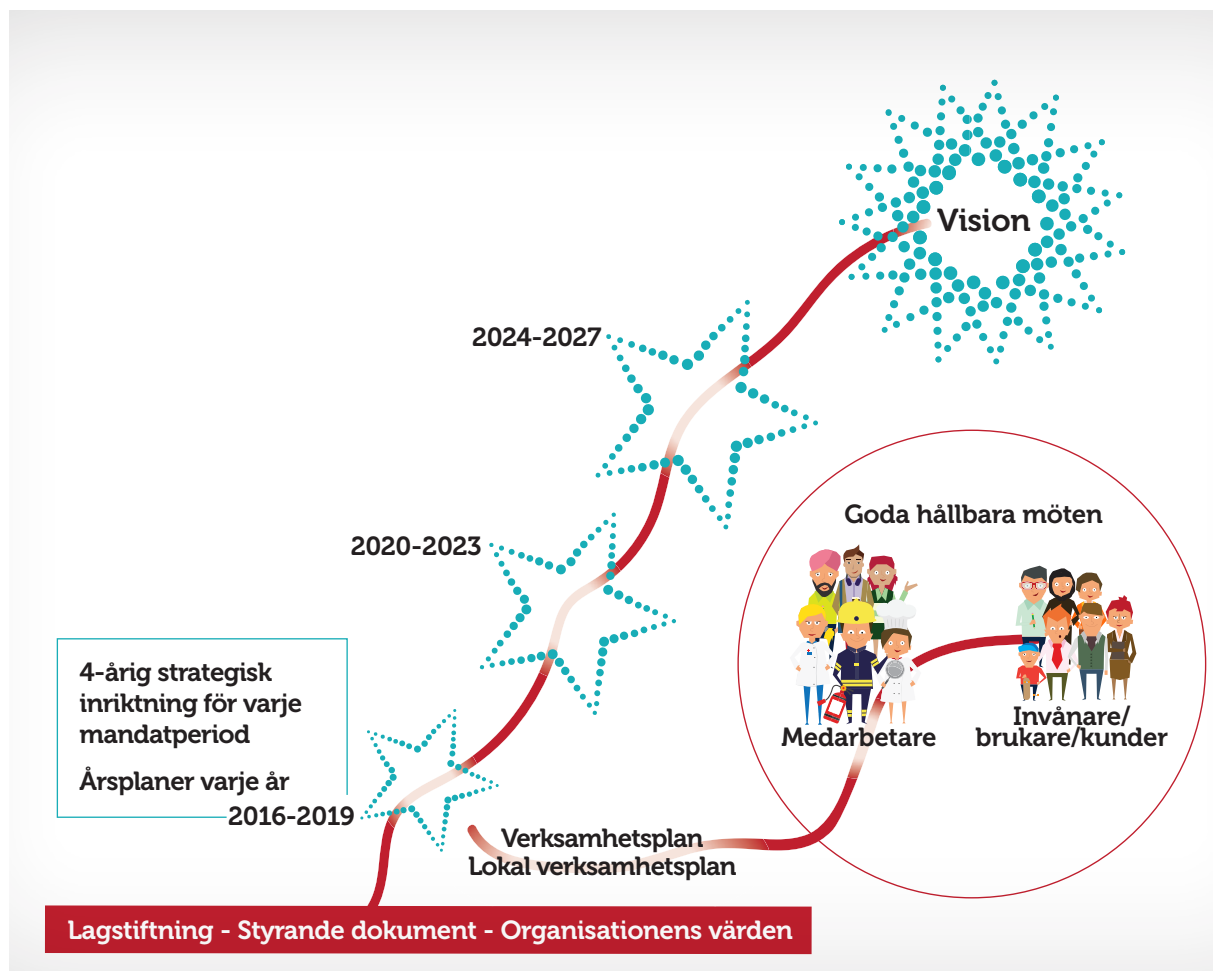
Vision

2024-2027

2020-2023

4-årig strategisk inriktning för varje mandatperiod

Årsplaner varje år

2016-2019

Goda hållbara möten

Medarbetare

Invånare/ brukare/kunder

Verksamhetsplan
Lokal verksamhetsplan

Lagstiftning - Styrande dokument - Organisationens värden